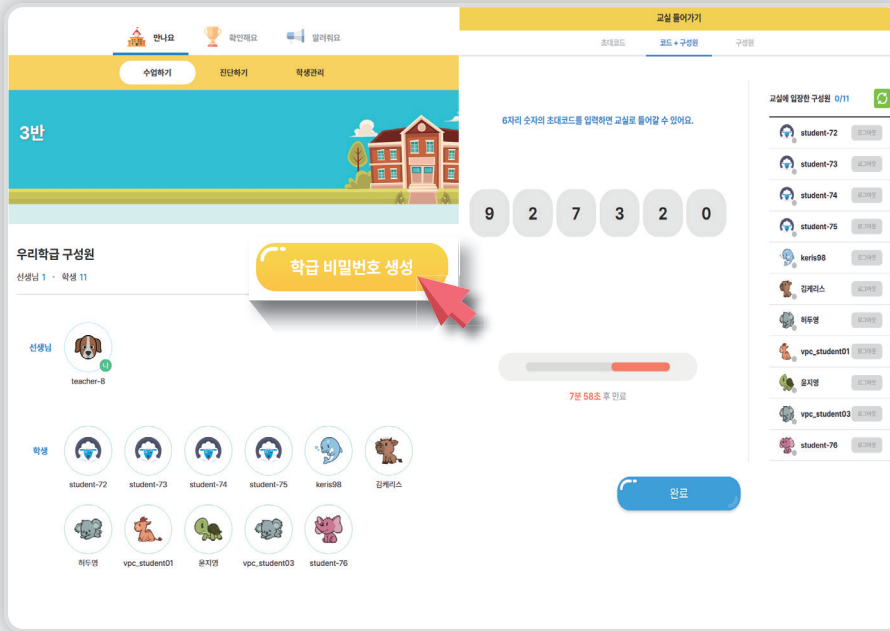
만나요 확인해요 알려줘요

수업하기 진단하기 학생관리

3반

우리학급 구성원

선생님 1 · 학생 11

학급 비밀번호 생성

선생님

teacher-8

학생

student-72 student-73 student-74 student-75 keris98 김케리스

허두영 vpc_student01 윤지영 vpc_student03 student-76

교실 들어가기

초대코드 코드 + 구성원 구성원

6자리 숫자의 초대코드를 입력하면 교실로 들어갈 수 있어요.

| 9 | 2 | 7 | 3 | 2 | 0 |
|---|---|---|---|---|---|

7분 58초 후 만료

완료

교실에 입장한 구성원 0/11

student-72 로그아웃
student-73 로그아웃
student-74 로그아웃
student-75 로그아웃
keris98 로그아웃
김케리스 로그아웃
허두영 로그아웃
vpc_student01 로그아웃
윤지영 로그아웃
vpc_student03 로그아웃
student-76 로그아웃